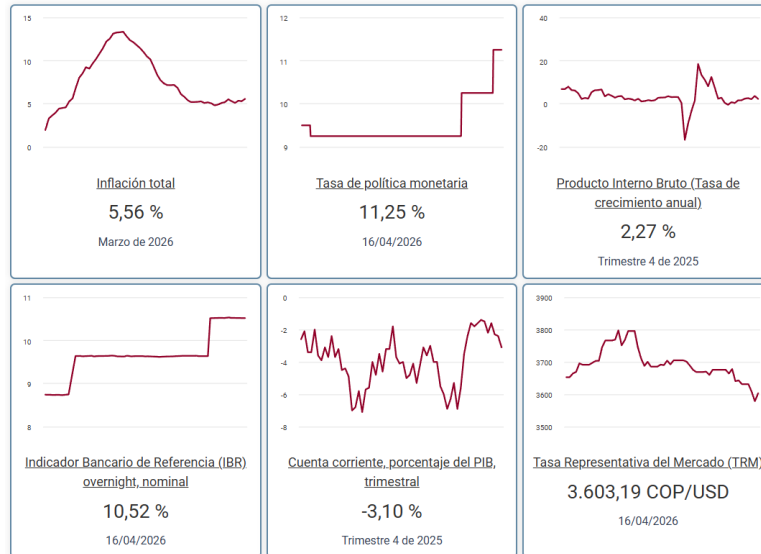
15
10
5
0

Inflación total

5,56 %

Marzo de 2026

12
11
10
9

Tasa de política monetaria

11,25 %

16/04/2026

40
20
0
-20

Producto Interno Bruto (Tasa de crecimiento anual)

2,27 %

Trimestre 4 de 2025

11
10
9
8

Indicador Bancario de Referencia (IBR) overnight, nominal

10,52 %

16/04/2026

0
-2
-4
-6
-8

Cuenta corriente, porcentaje del PIB, trimestral

-3,10 %

Trimestre 4 de 2025

3900
3800
3700
3600
3500

Tasa Representativa del Mercado (TRM)

3.603,19 COP/USD

16/04/2026